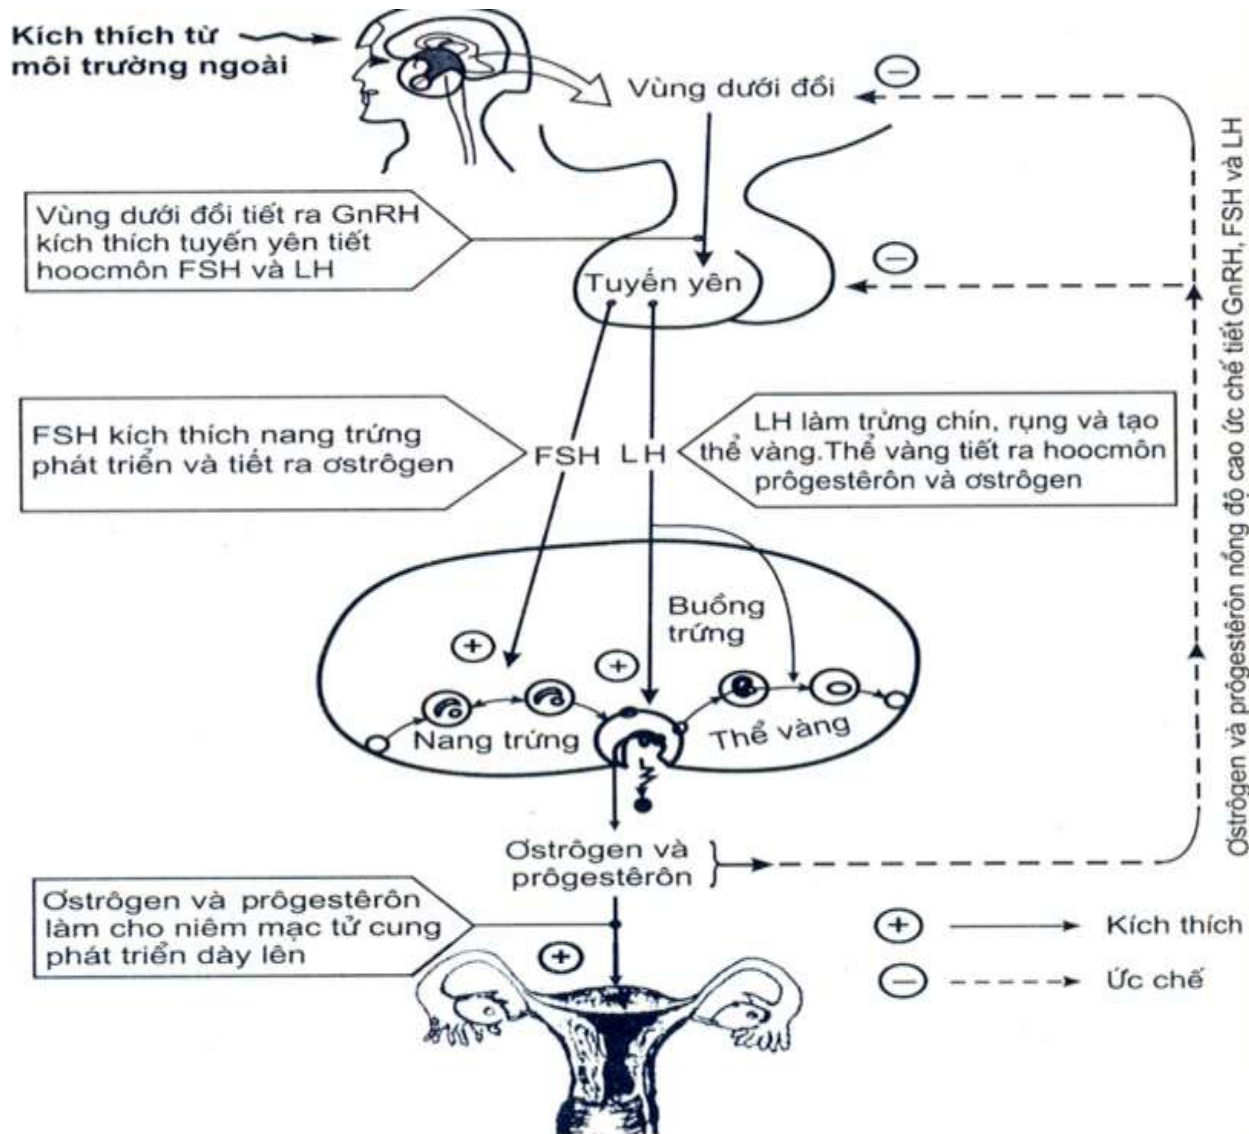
Kích thích từ môi trường ngoài

Vùng dưới đồi

−

Vùng dưới đồi tiết ra GnRH kích thích tuyến yên tiết hoocmôn FSH và LH

Tuyến yên

−

FSH kích thích nang trứng phát triển và tiết ra ơstrôgen

FSH

LH

LH làm trứng chín, rụng và tạo thể vàng.Thể vàng tiết ra hoocmôn prôgestêrôn và ơstrôgen

Buồng trứng

+

+

Nang trứng

Thể vàng

Ơstrôgen và prôgestêrôn

Ơstrôgen và prôgestêrôn làm cho niêm mạc tử cung phát triển dày lên

+

Ơstrôgen và prôgestêrôn nồng độ cao ức chế tiết GnRH, FSH và LH

+ Kích thích

− Ức chế